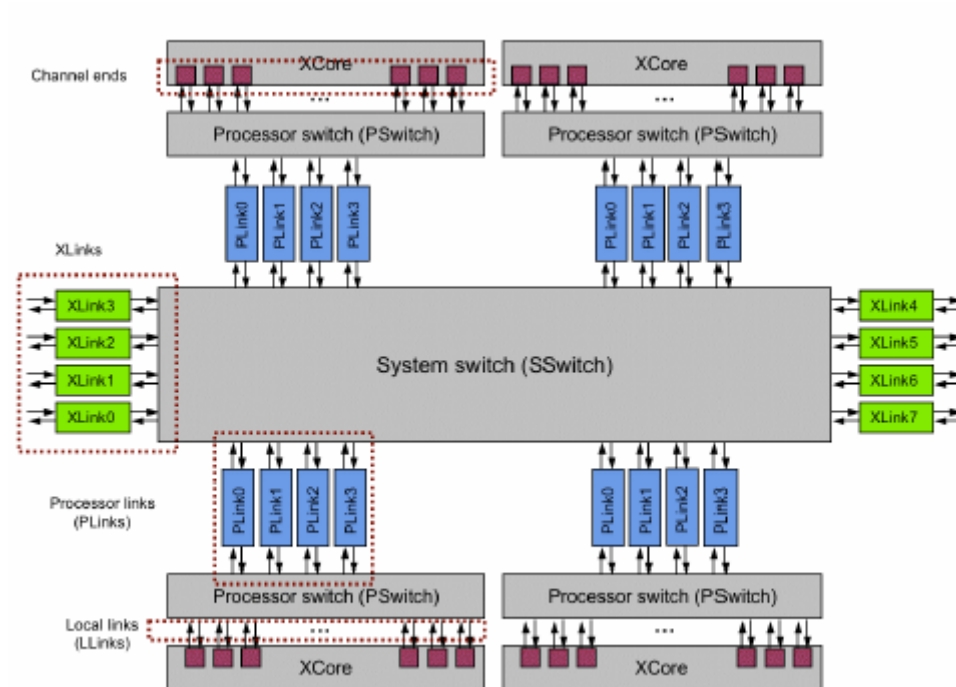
Channel ends

XCore

...

Processor switch (PSwitch)

XCore

...

Processor switch (PSwitch)

PLink0 PLink1 PLink2 PLink3

PLink0 PLink1 PLink2 PLink3

XLinks

XLink3
XLink2
XLink1
XLink0

System switch (SSwitch)

XLink4
XLink5
XLink6
XLink7

Processor links (PLinks)

PLink0 PLink1 PLink2 PLink3

PLink0 PLink1 PLink2 PLink3

Processor switch (PSwitch)

Processor switch (PSwitch)

Local links (LLinks)

...

XCore

...

XCore